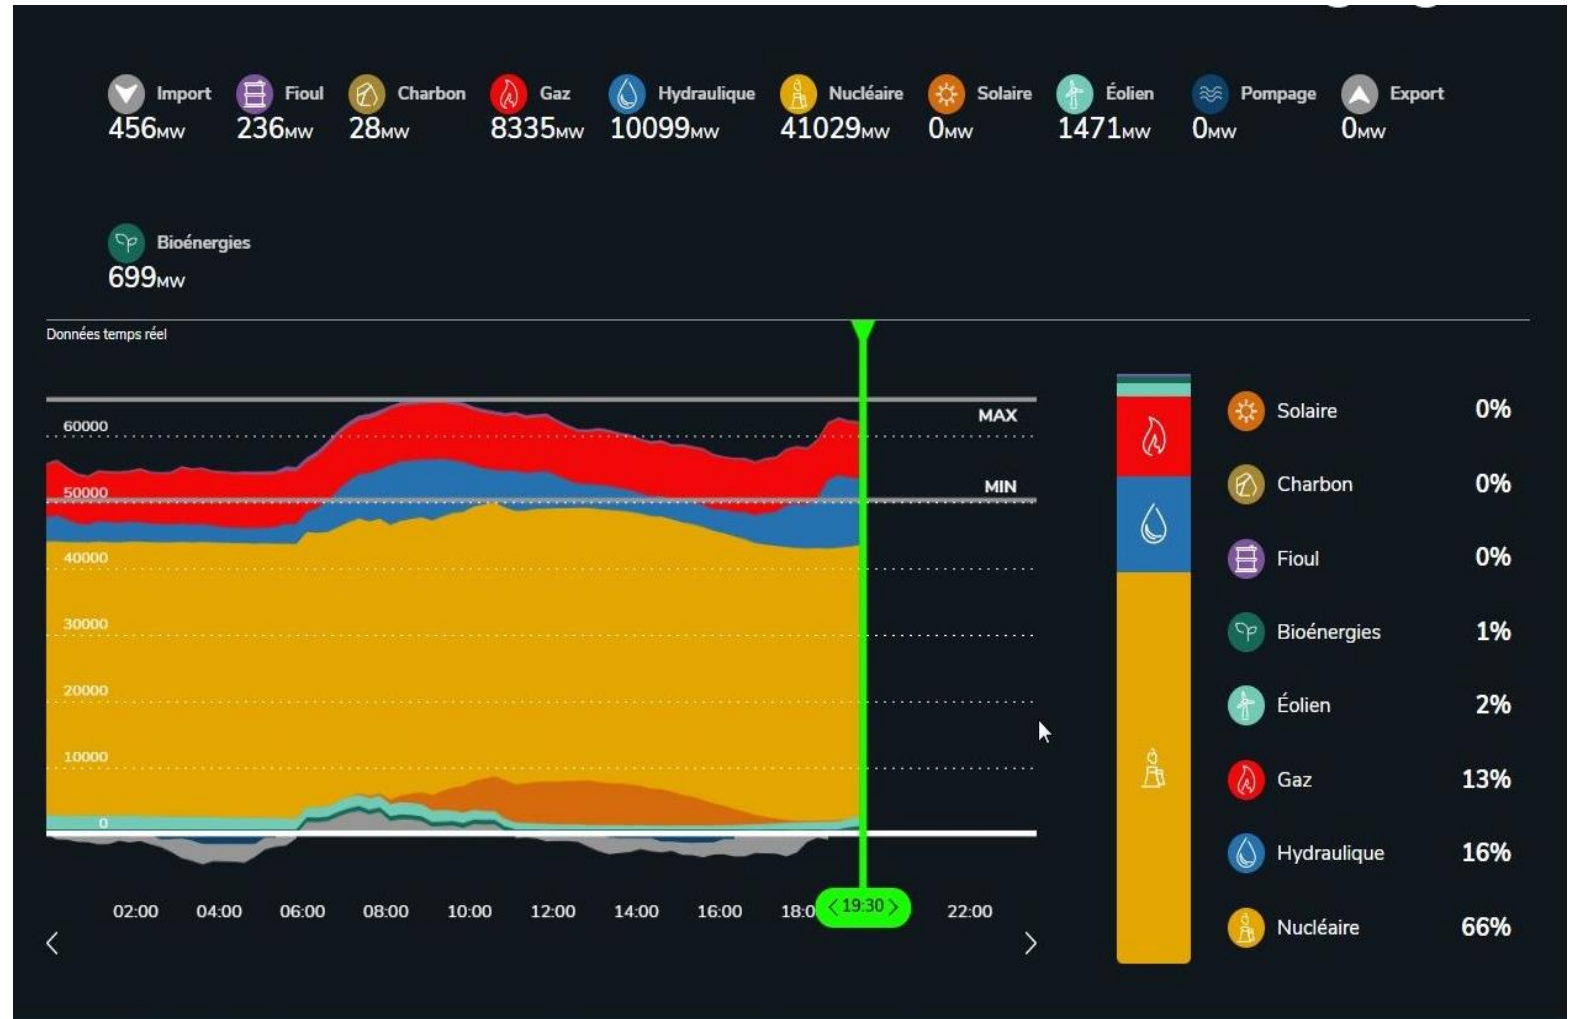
Import 456MW Fioul 236MW Charbon 28MW Gaz 8335MW Hydraulique 10099MW Nucléaire 41029MW Solaire 0MW Éolien 1471MW Pompage 0MW Export 0MW

Bioénergies 699MW

Données temps réel

60000
50000
40000
30000
20000
10000
0

MAX
MIN

02:00 04:00 06:00 08:00 10:00 12:00 14:00 16:00 18:0 < 19:30 > 22:00

| | |
|---|---|
| Solaire | 0% |
| Charbon | 0% |
| Fioul | 0% |
| Bioénergies | 1% |
| Éolien | 2% |
| Gaz | 13% |
| Hydraulique | 16% |
| Nucléaire | 66% |